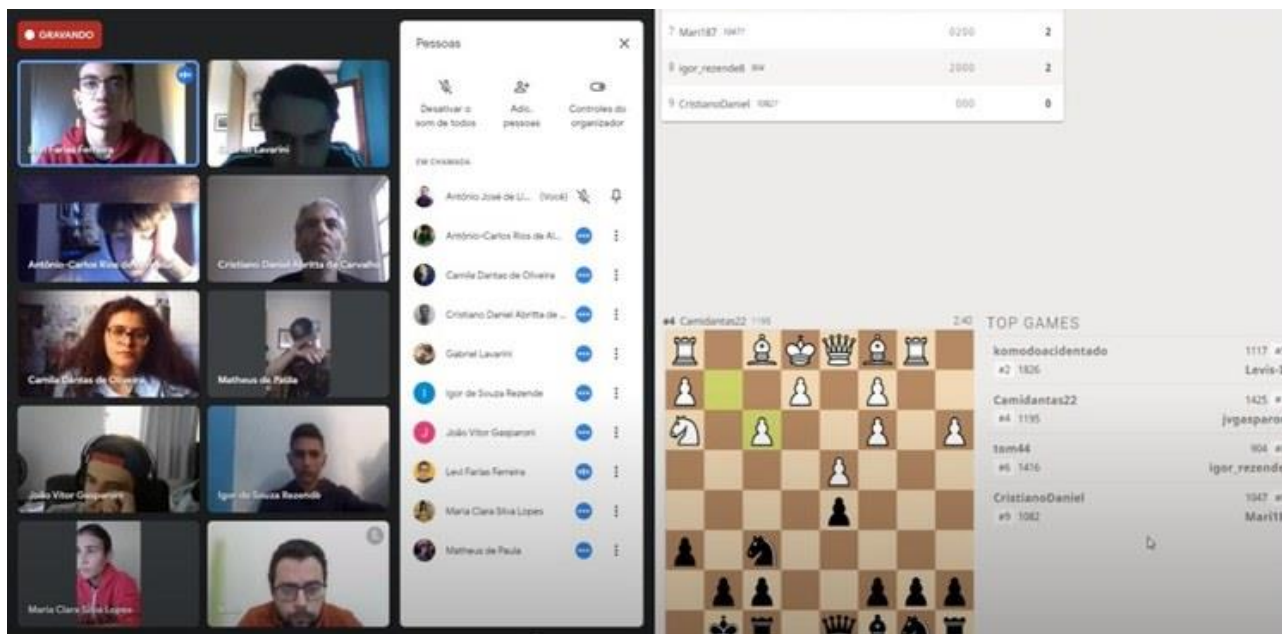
GRAVANDO

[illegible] Farias Ferreira
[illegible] Lavarini
António-Carlos Rios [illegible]
Cristiano Daniel Abritta de Carvalho
Camila Dantas de Oliveira
Matheus de Paula
João Vitor Gasparoni
Igor de Souza Rezende
Maria Clara Silva Lopes

Pessoas

Desativar o som de todos
Adic. pessoas
Controles do organizador

EM CHAMADA

António José de L... (Você)
António-Carlos Rios de Al...
Camila Dantas de Oliveira
Cristiano Daniel Abritta de ...
Gabriel Lavarini
Igor de Souza Rezende
João Vitor Gasparoni
Levi Farias Ferreira
Maria Clara Silva Lopes
Matheus de Paula

| 7 Mari187 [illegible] | 0250 | 2 |
|---|---|---|
| 8 igor_rezende8 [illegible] | 2000 | 2 |
| 9 CristianoDaniel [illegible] | 000 | 0 |

#4 Camidantas22 1195
2:40

TOP GAMES

komodoacidentado
#2 1826
1117
Levis-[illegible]

Camidantas22
#4 1195
1425
jvgasparo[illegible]

tom44
#6 1416
904
igor_rezend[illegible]

CristianoDaniel
#9 1082
1047
Mari1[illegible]